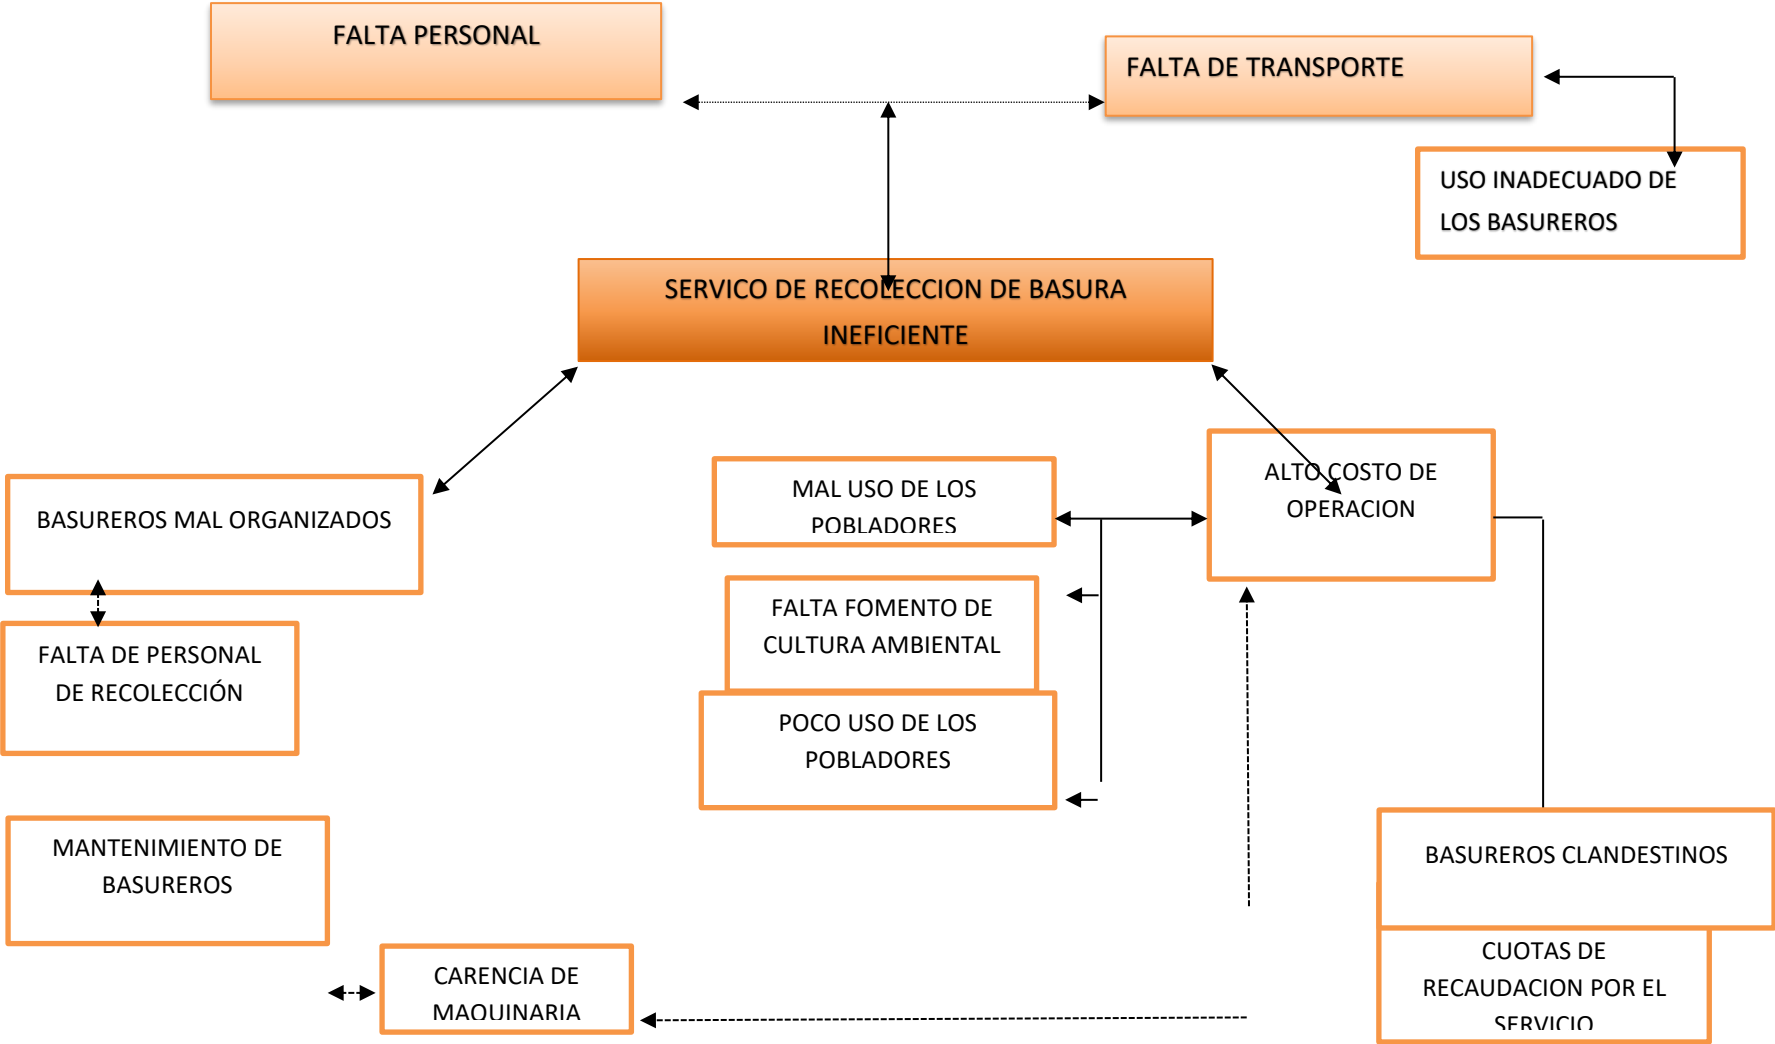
FALTA PERSONAL

FALTA DE TRANSPORTE

USO INADECUADO DE LOS BASUREROS

SERVICO DE RECOLECCION DE BASURA INEFICIENTE

BASUREROS MAL ORGANIZADOS

MAL USO DE LOS POBLADORES

ALTO COSTO DE OPERACION

FALTA FOMENTO DE CULTURA AMBIENTAL

FALTA DE PERSONAL DE RECOLECCIÓN

POCO USO DE LOS POBLADORES

MANTENIMIENTO DE BASUREROS

BASUREROS CLANDESTINOS

CARENCIA DE MAQUINARIA

CUOTAS DE RECAUDACION POR EL SERVICIO